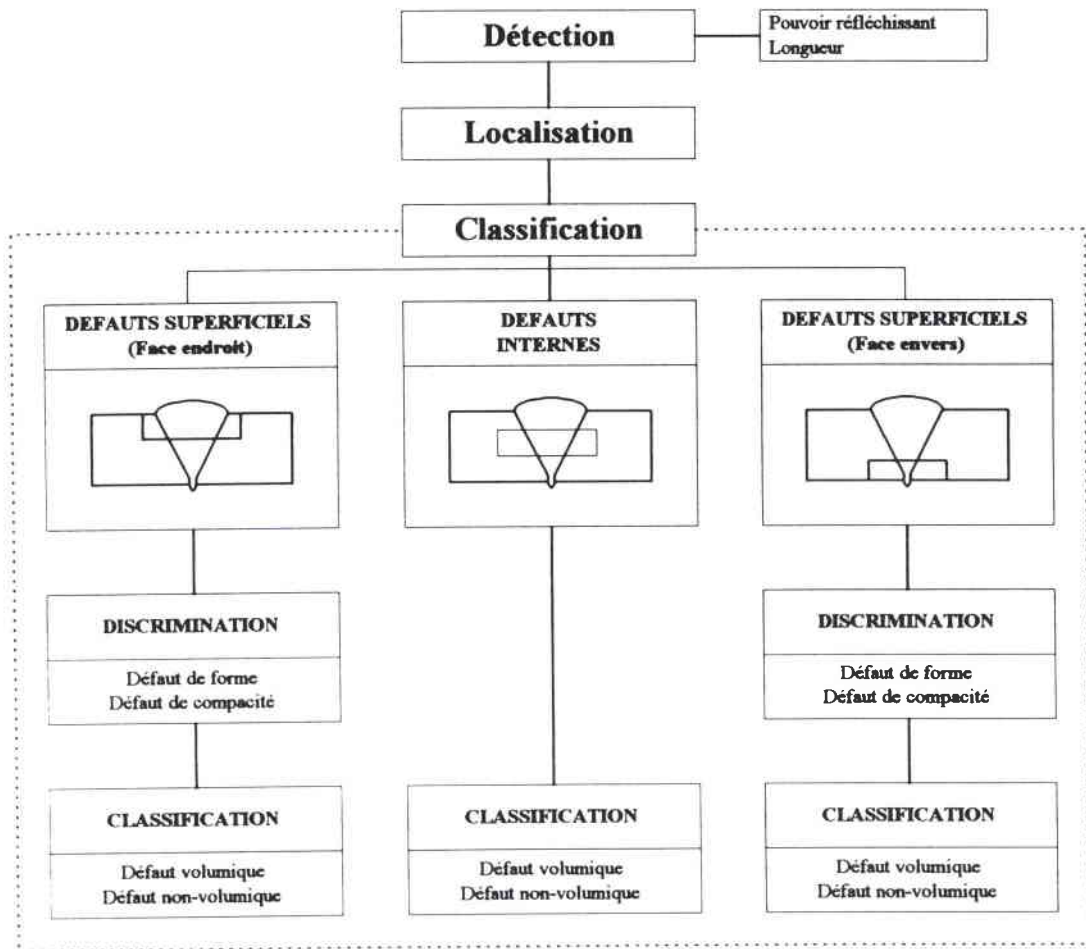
Détection

Pouvoir réfléchissant
Longueur

Localisation

Classification

DEFAUTS SUPERFICIELS
(Face endroit)

DEFAUTS
INTERNES

DEFAUTS SUPERFICIELS
(Face envers)

DISCRIMINATION

Défaut de forme
Défaut de compacité

DISCRIMINATION

Défaut de forme
Défaut de compacité

CLASSIFICATION

Défaut volumique
Défaut non-volumique

CLASSIFICATION

Défaut volumique
Défaut non-volumique

CLASSIFICATION

Défaut volumique
Défaut non-volumique